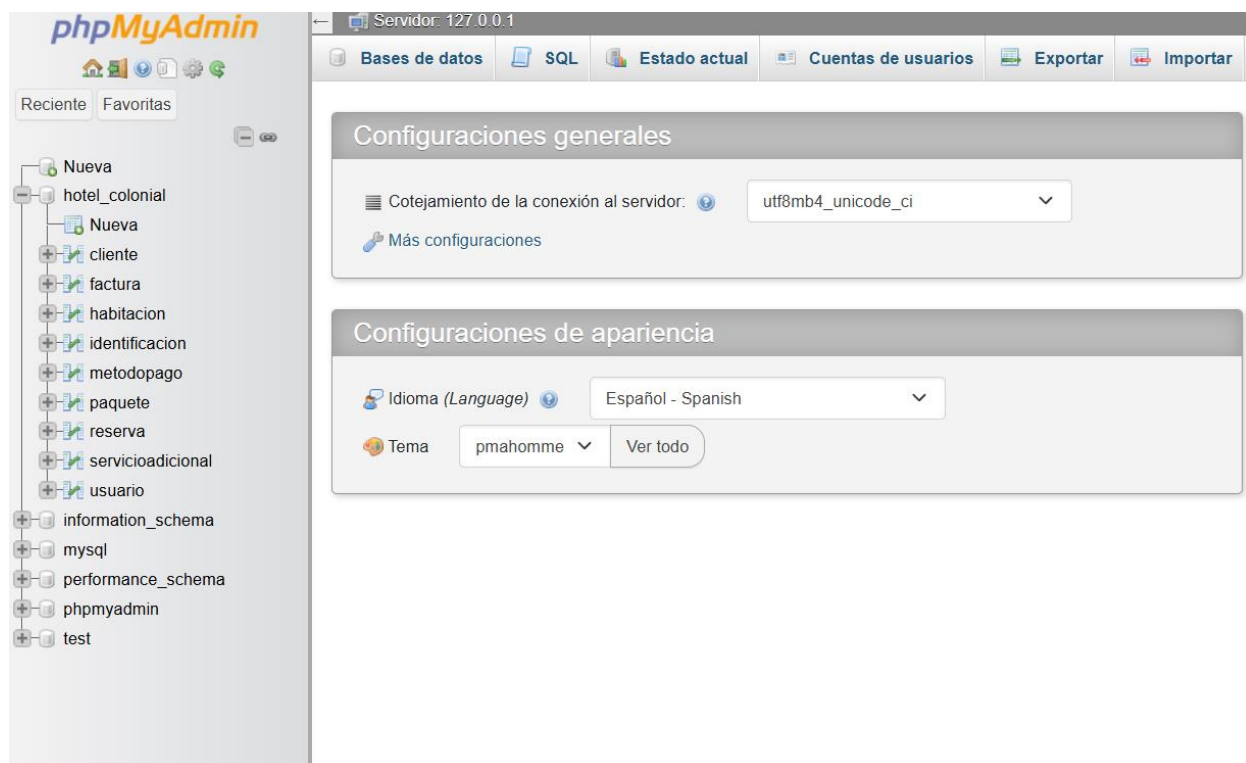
phpMyAdmin

Reciente Favoritas

Nueva
hotel_colonial
Nueva
cliente
factura
habitacion
identificacion
metodopago
paquete
reserva
servicioadicional
usuario
information_schema
mysql
performance_schema
phpmyadmin
test

Servidor: 127.0.0.1

Bases de datos SQL Estado actual Cuentas de usuarios Exportar Importar

Configuraciones generales

Cotejamiento de la conexión al servidor: utf8mb4_unicode_ci

Más configuraciones

Configuraciones de apariencia

Idioma (Language) Español - Spanish

Tema pmahomme Ver todo